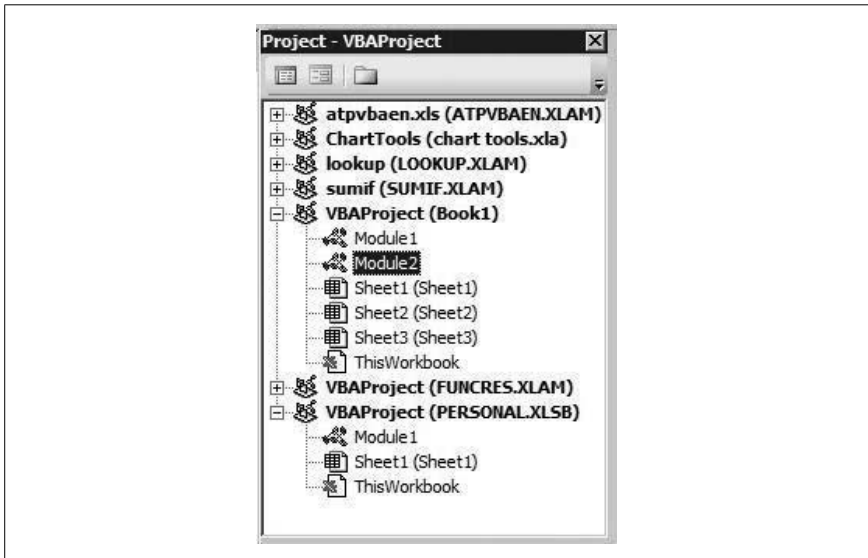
Project - VBAProject

atpvbaen.xls (ATPVBAEN.XLAM)
ChartTools (chart tools.xla)
lookup (LOOKUP.XLAM)
sumif (SUMIF.XLAM)
VBAProject (Book1)
Module1
Module2
Sheet1 (Sheet1)
Sheet2 (Sheet2)
Sheet3 (Sheet3)
ThisWorkbook
VBAProject (FUNCRES.XLAM)
VBAProject (PERSONAL.XLSB)
Module1
Sheet1 (Sheet1)
ThisWorkbook